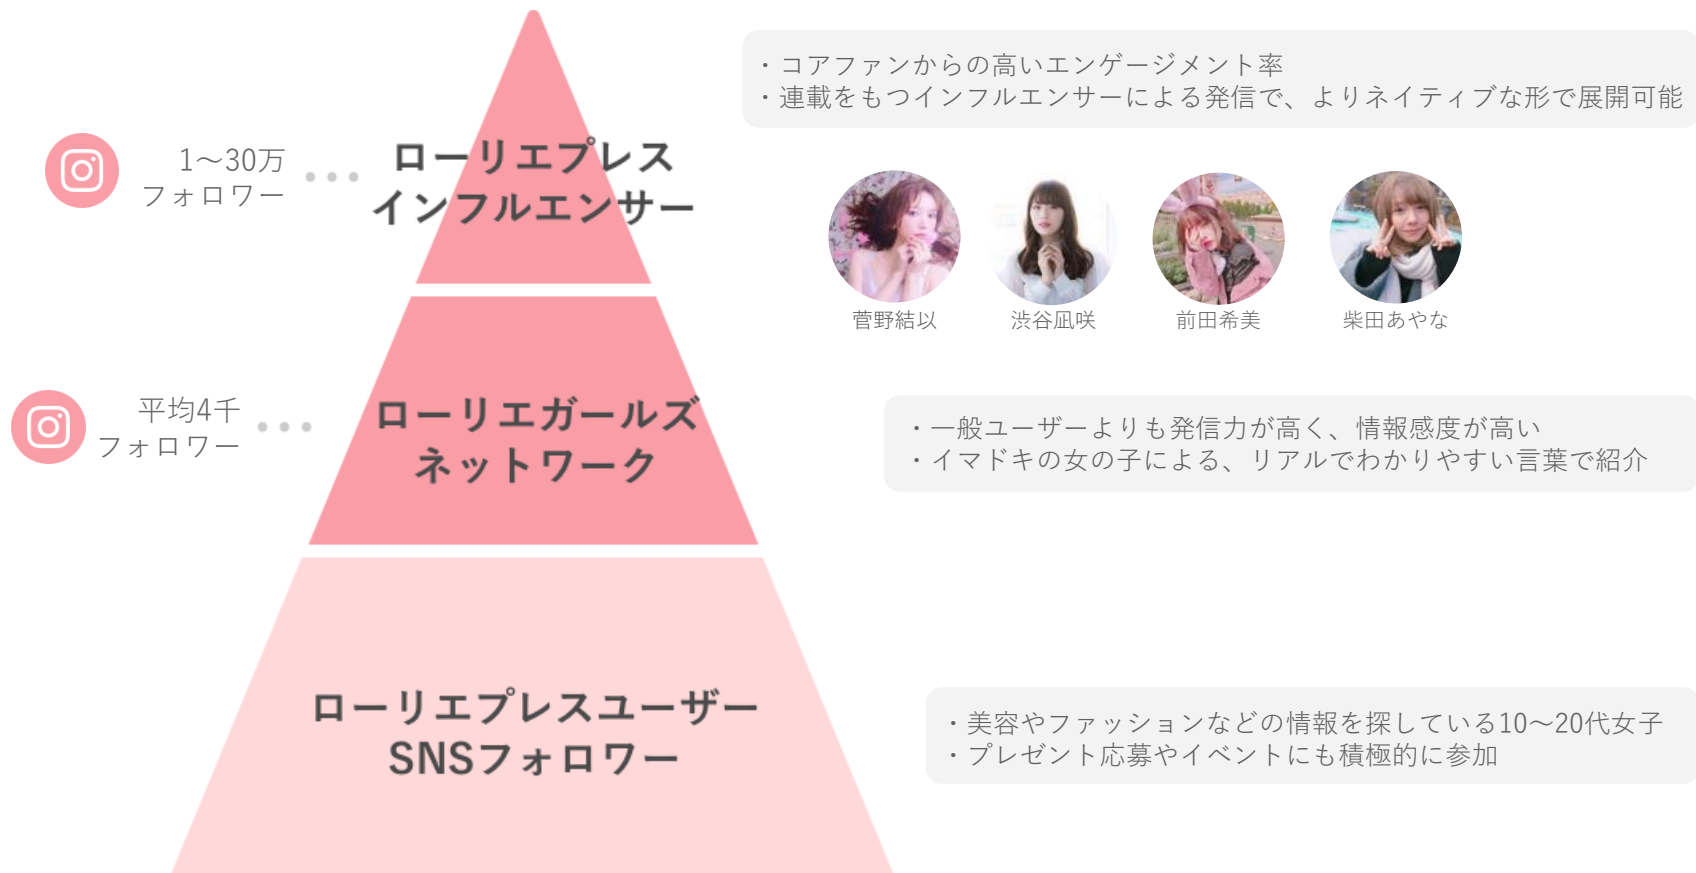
1〜30万
フォロワー

ローリエプレス
インフルエンサー

・コアファンからの高いエンゲージメント率
・連載をもつインフルエンサーによる発信で、よりネイティブな形で展開可能

菅野結以
渋谷凪咲
前田希美
柴田あやな

平均4千
フォロワー

ローリエガールズ
ネットワーク

・一般ユーザーよりも発信力が高く、情報感度が高い
・イマドキの女の子による、リアルでわかりやすい言葉で紹介

ローリエプレスユーザー
SNSフォロワー

・美容やファッションなどの情報を探している10〜20代女子
・プレゼント応募やイベントにも積極的に参加